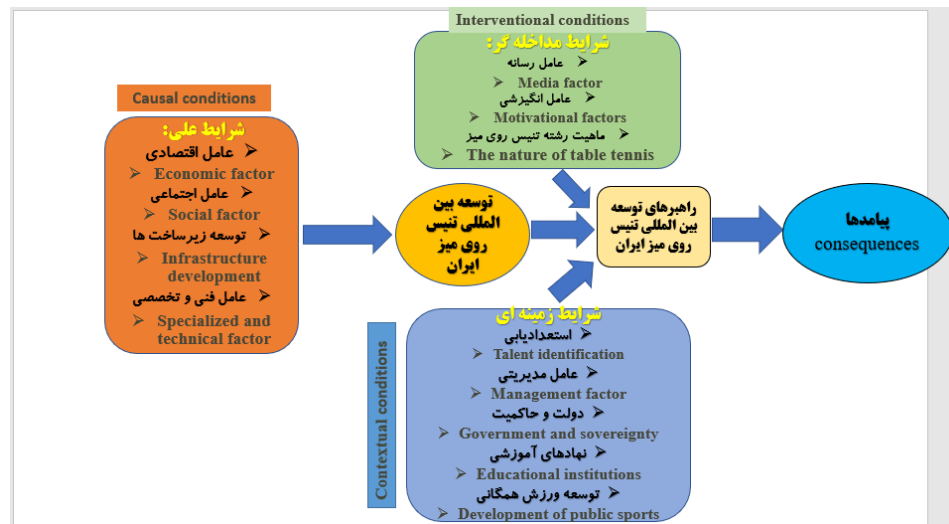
Interventional conditions

شرایط مداخله گر:
عامل رسانه
Media factor
عامل انگیزشی
Motivational factors
ماهیت رشته تنیس روی میز
The nature of table tennis

Causal conditions

شرایط علی:
عامل اقتصادی
Economic factor
عامل اجتماعی
Social factor
توسعه زیرساخت ها
Infrastructure development
عامل فنی و تخصصی
Specialized and technical factor

توسعه بین المللی تنیس روی میز ایران

راهبرهای توسعه بین المللی تنیس روی میز ایران

پیامدها
consequences

Contextual conditions

شرایط زمینه ای
استعدادیابی
Talent identification
عامل مدیریتی
Management factor
دولت و حاکمیت
Government and sovereignty
نهادهای آموزشی
Educational institutions
توسعه ورزش همگانی
Development of public sports